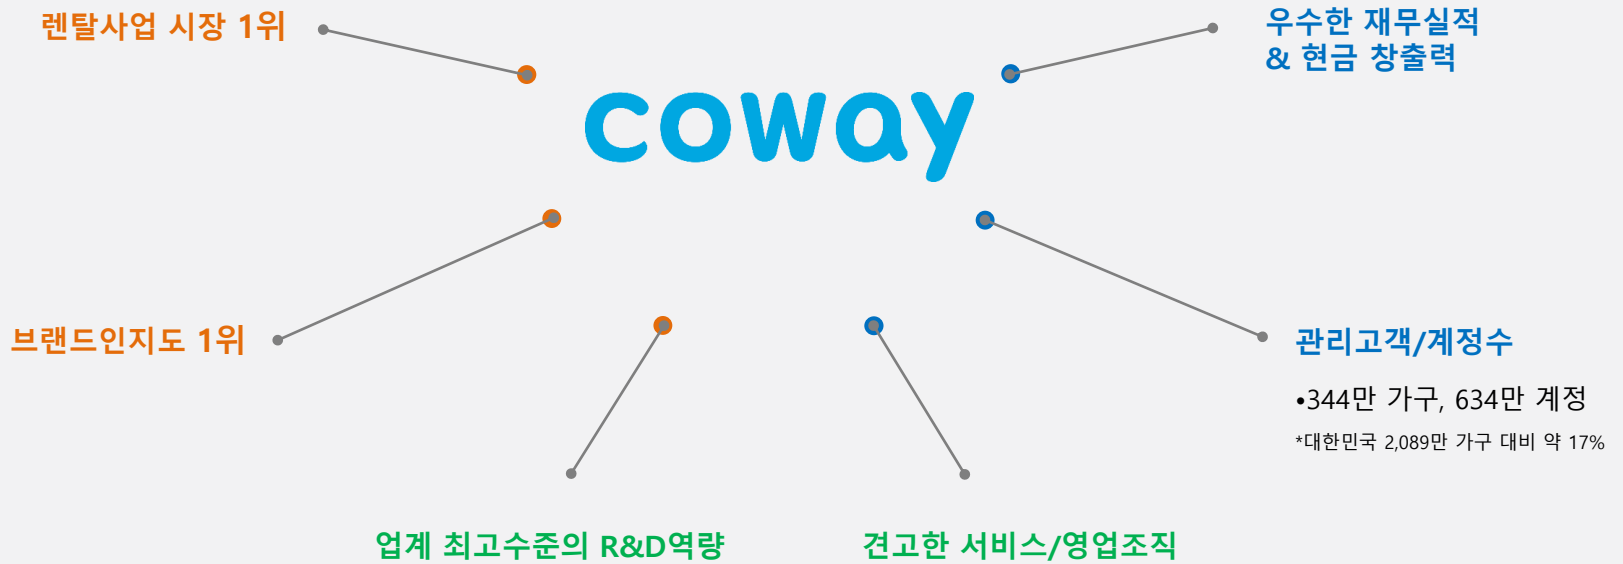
렌탈사업 시장 1위

우수한 재무실적
& 현금 창출력

coway

브랜드인지도 1위

관리고객/계정수

•344만 가구, 634만 계정

*대한민국 2,089만 가구 대비 약 17%

업계 최고수준의 R&D역량

견고한 서비스/영업조직